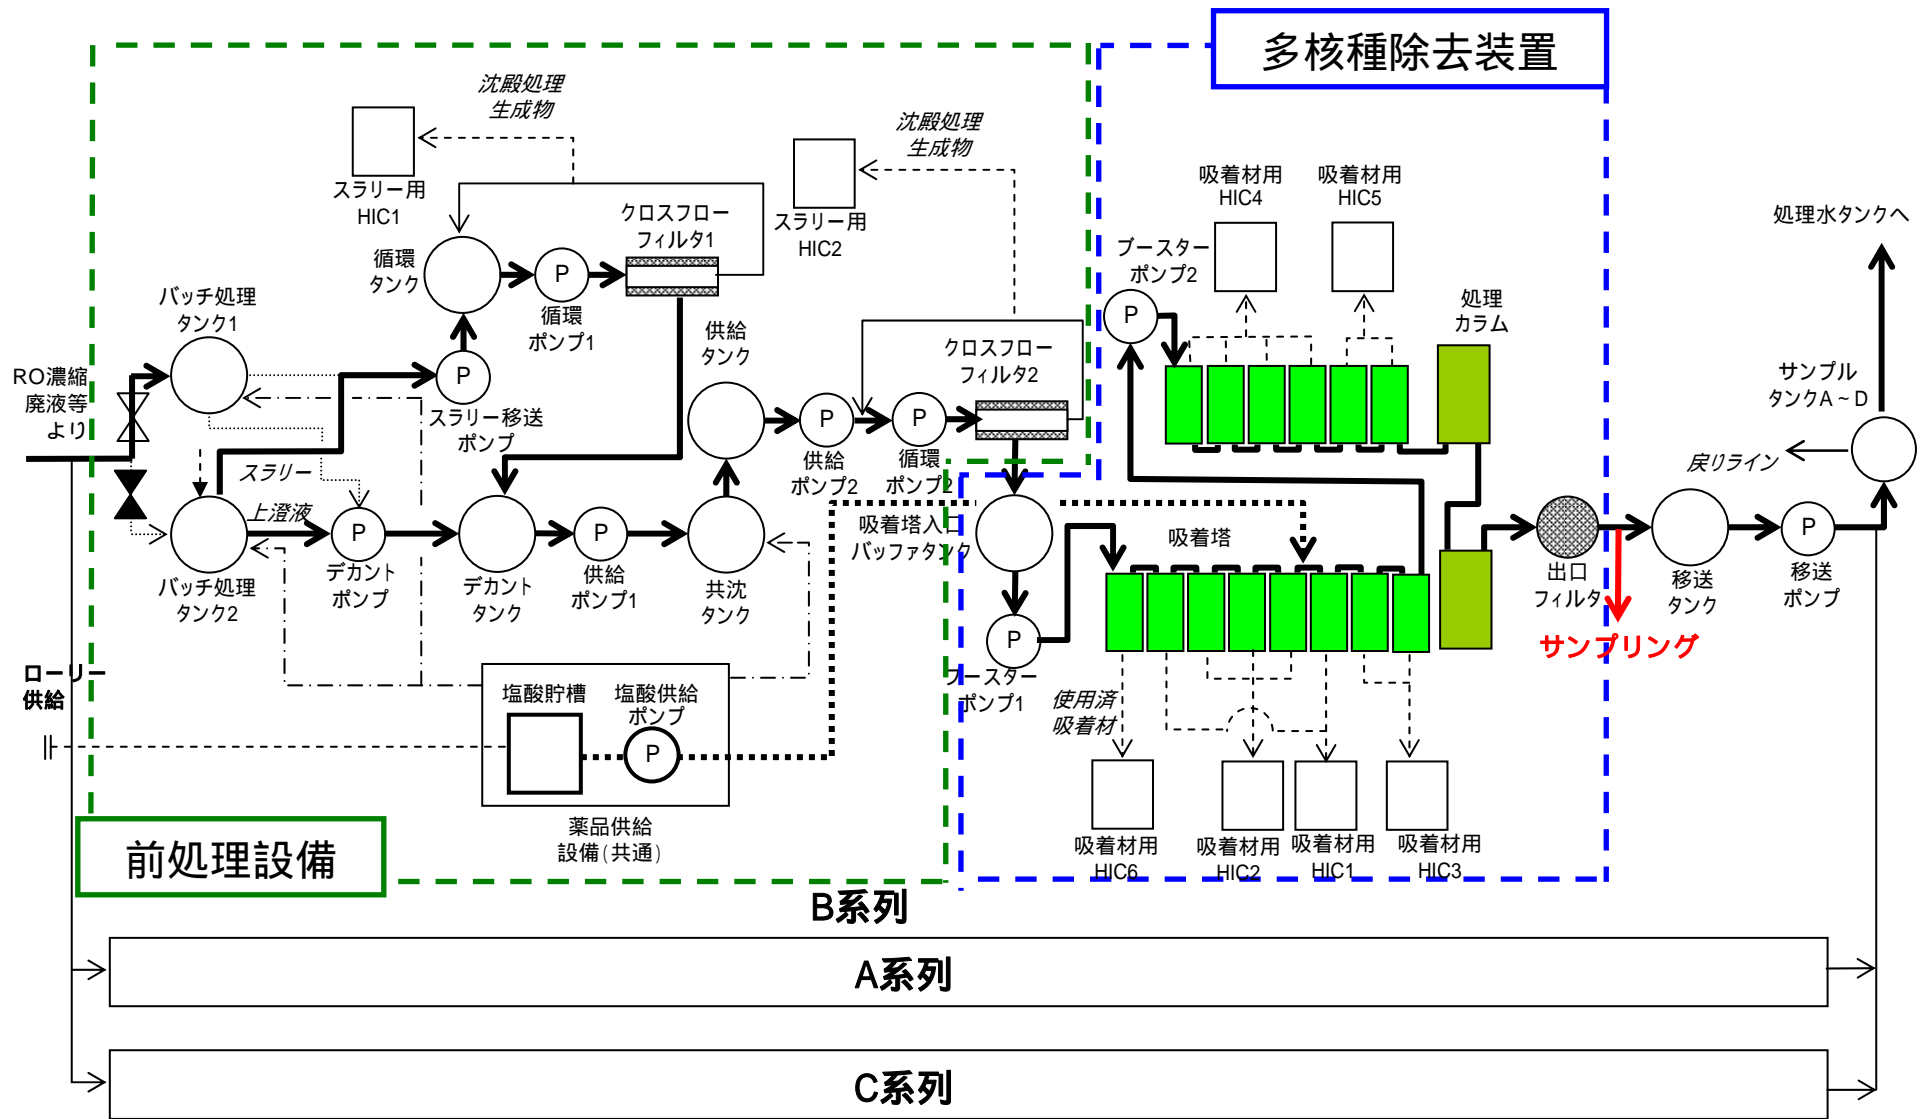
多核種除去装置

沈殿処理生成物

スラリー用 HIC1

沈殿処理生成物

スラリー用 HIC2

クロスフローフィルタ1

循環タンク

P

循環ポンプ1

バッチ処理タンク1

RO濃縮廃液等より

P

スラリー移送ポンプ

供給タンク

クロスフローフィルタ2

P

供給ポンプ2

P

循環ポンプ2

スラリー

上澄液

P

デカントポンプ

デカントタンク

P

供給ポンプ1

共沈タンク

バッチ処理タンク2

吸着塔入口バッファタンク

ローリー供給

塩酸貯槽

塩酸供給ポンプ

P

薬品供給設備(共通)

前処理設備

吸着材用 HIC4

吸着材用 HIC5

ブースターポンプ2

P

処理カラム

処理水タンクへ

サンプルタンクA～D

戻りライン

吸着塔

P

ブースターポンプ1

出口フィルタ

移送タンク

P

移送ポンプ

サンプリング

使用済吸着材

吸着材用 HIC6

吸着材用 HIC2

吸着材用 HIC1

吸着材用 HIC3

B系列

A系列

C系列